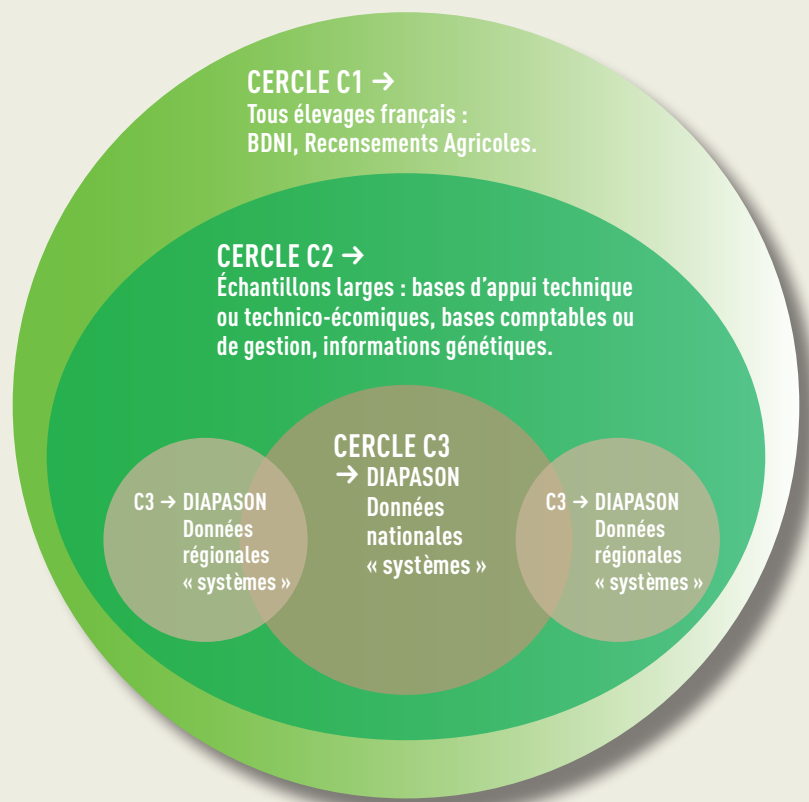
CERCLE C1 →
Tous élevages français :
BDNI, Recensements Agricoles.

CERCLE C2 →
Échantillons larges : bases d'appui technique ou technico-écomiques, bases comptables ou de gestion, informations génétiques.

C3 → DIAPASON
Données régionales « systèmes »

CERCLE C3
→ DIAPASON
Données nationales « systèmes »

C3 → DIAPASON
Données régionales « systèmes »